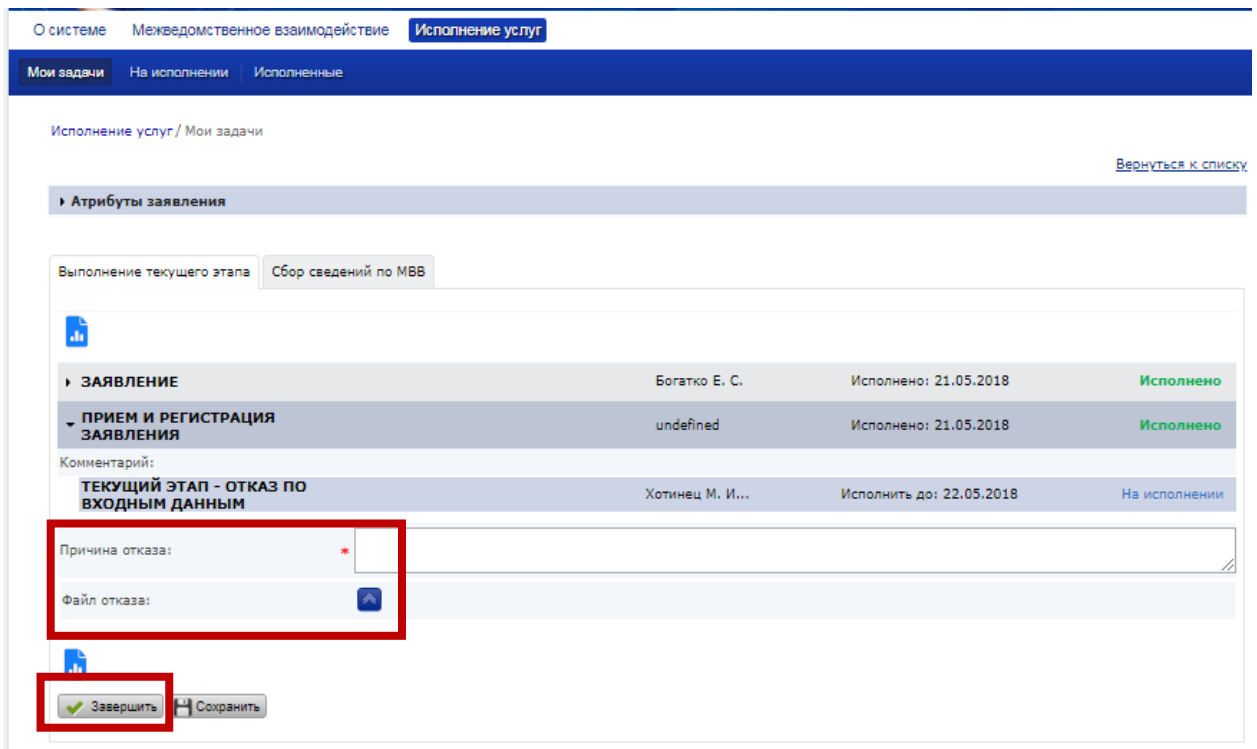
О системе Межведомственное взаимодействие Исполнение услуг

Мои задачи На исполнении Исполненные

Исполнение услуг / Мои задачи

Вернуться к списку

Атрибуты заявления

Выполнение текущего этапа | Сбор сведений по МВВ

| | | | |
|---|---|---|---|
| ЗАЯВЛЕНИЕ | Богатко Е. С. | Исполнено: 21.05.2018 | Исполнено |
| ПРИЕМ И РЕГИСТРАЦИЯ ЗАЯВЛЕНИЯ | undefined | Исполнено: 21.05.2018 | Исполнено |

Комментарий:

| | | | |
|---|---|---|---|
| ТЕКУЩИЙ ЭТАП - ОТКАЗ ПО ВХОДНЫМ ДАННЫМ | Хотинец М. И... | Исполнить до: 22.05.2018 | На исполнении |

Причина отказа: *

Файл отказа:

Завершить Сохранить